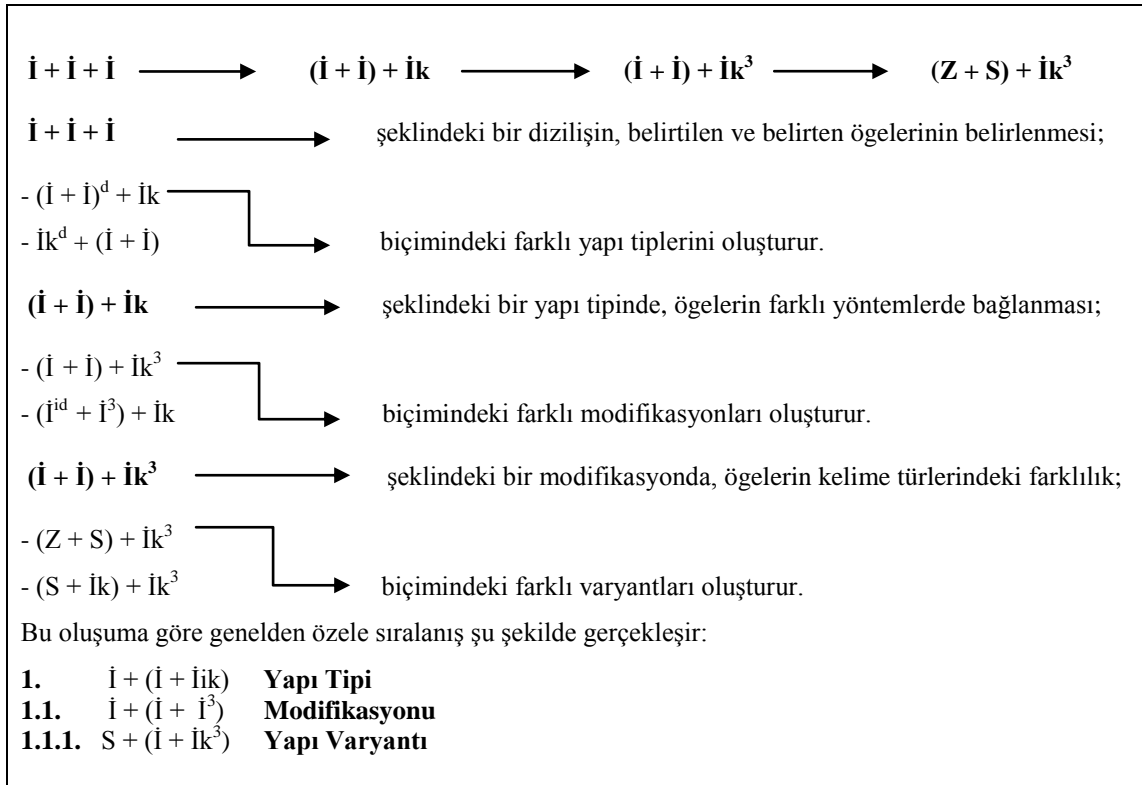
İ + İ + İ → (İ + İ) + İk → (İ + İ) + İk$^3$ → (Z + S) + İk$^3$

İ + İ + İ → şeklindeki bir dizilişin, belirtilen ve belirten ögelerinin belirlenmesi;

- (İ + İ)$^d$ + İk
- İk$^d$ + (İ + İ) → biçimindeki farklı yapı tiplerini oluşturur.

(İ + İ) + İk → şeklindeki bir yapı tipinde, ögelerin farklı yöntemlerde bağlanması;

- (İ + İ) + İk$^3$
- (İ$^{id}$ + İ$^3$) + İk → biçimindeki farklı modifikasyonları oluşturur.

(İ + İ) + İk$^3$ → şeklindeki bir modifikasyonda, ögelerin kelime türlerindeki farklılık;

- (Z + S) + İk$^3$
- (S + İk) + İk$^3$ → biçimindeki farklı varyantları oluşturur.

Bu oluşuma göre genelden özele sıralanış şu şekilde gerçekleşir:

1. İ + (İ + İik) Yapı Tipi
1.1. İ + (İ + İ$^3$) Modifikasyonu
1.1.1. S + (İ + İk$^3$) Yapı Varyantı